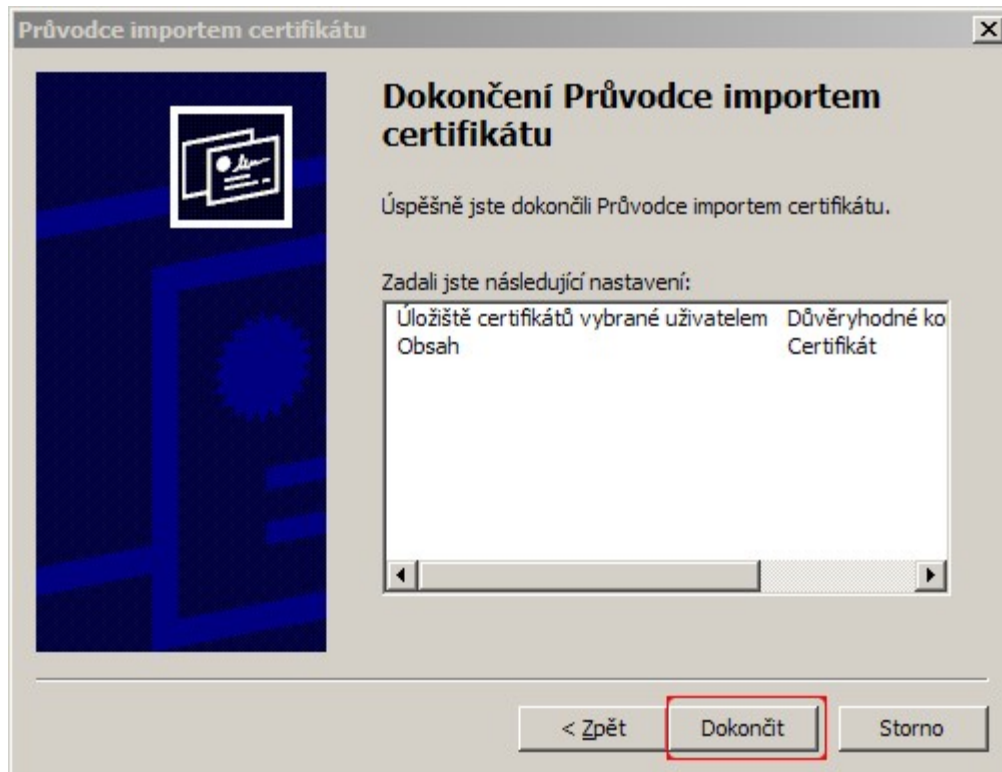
Průvodce importem certifikátu

×

Dokončení Průvodce importem certifikátu

Úspěšně jste dokončili Průvodce importem certifikátu.

Zadali jste následující nastavení:

| | |
|---|---|
| Úložiště certifikátů vybrané uživatelem | Důvěryhodné ko |
| Obsah | Certifikát |

< Zpět

Dokončit

Storno